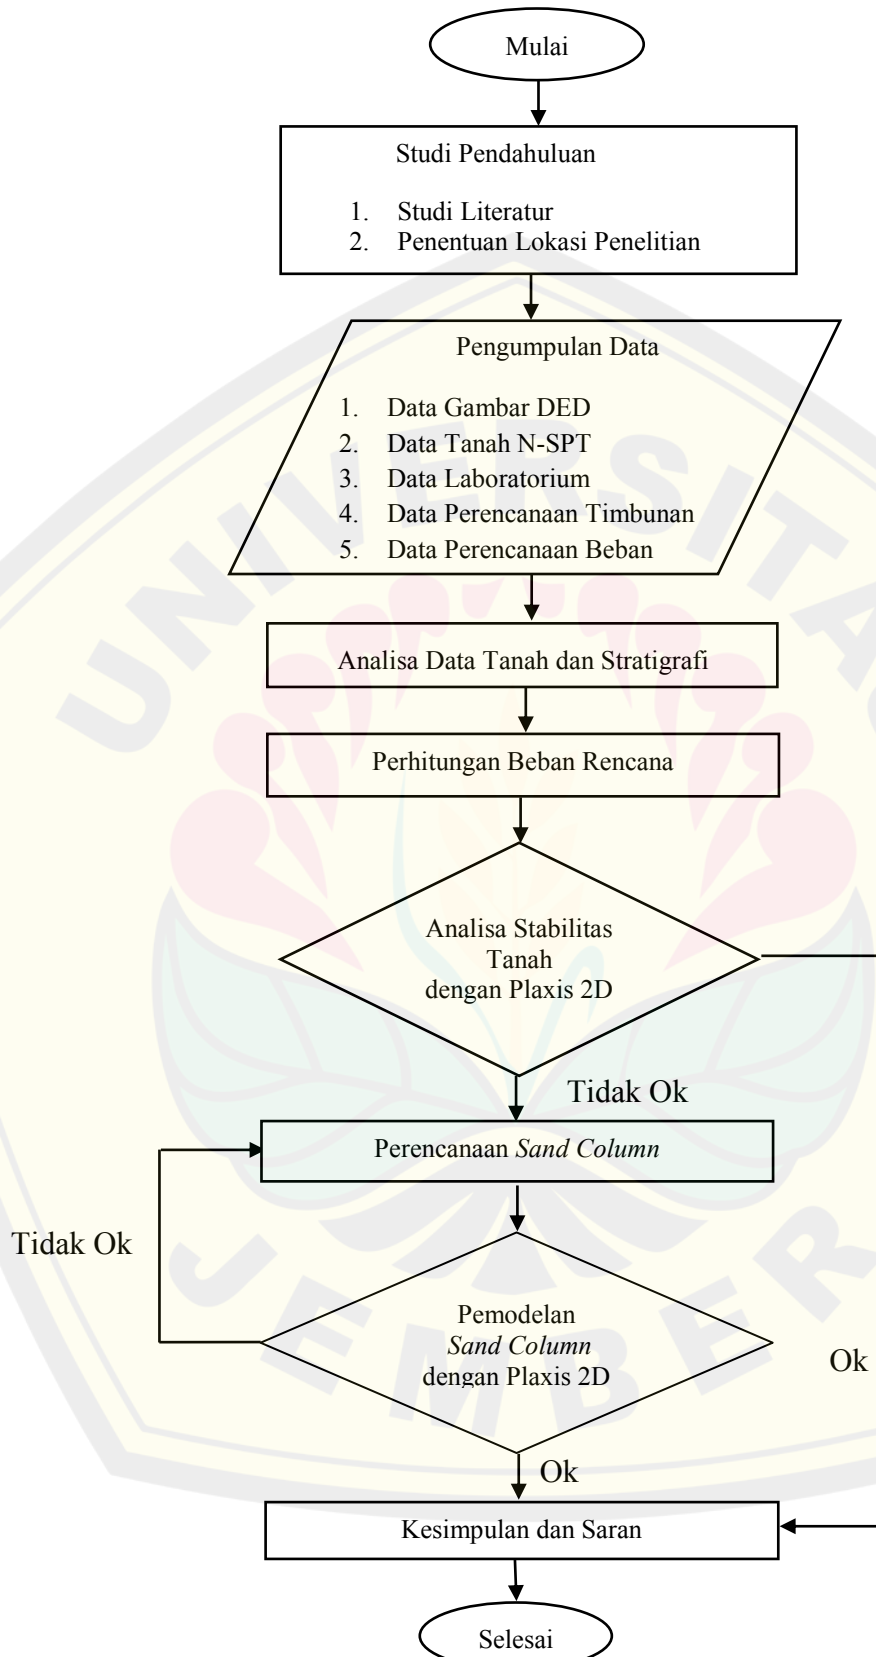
Mulai

Studi Pendahuluan

1. Studi Literatur
2. Penentuan Lokasi Penelitian

Pengumpulan Data

1. Data Gambar DED
2. Data Tanah N-SPT
3. Data Laboratorium
4. Data Perencanaan Timbunan
5. Data Perencanaan Beban

Analisa Data Tanah dan Stratigrafi

Perhitungan Beban Rencana

Analisa Stabilitas Tanah dengan Plaxis 2D

Tidak Ok

Perencanaan *Sand Column*

Tidak Ok

Pemodelan *Sand Column* dengan Plaxis 2D

Ok

Ok

Kesimpulan dan Saran

Selesai